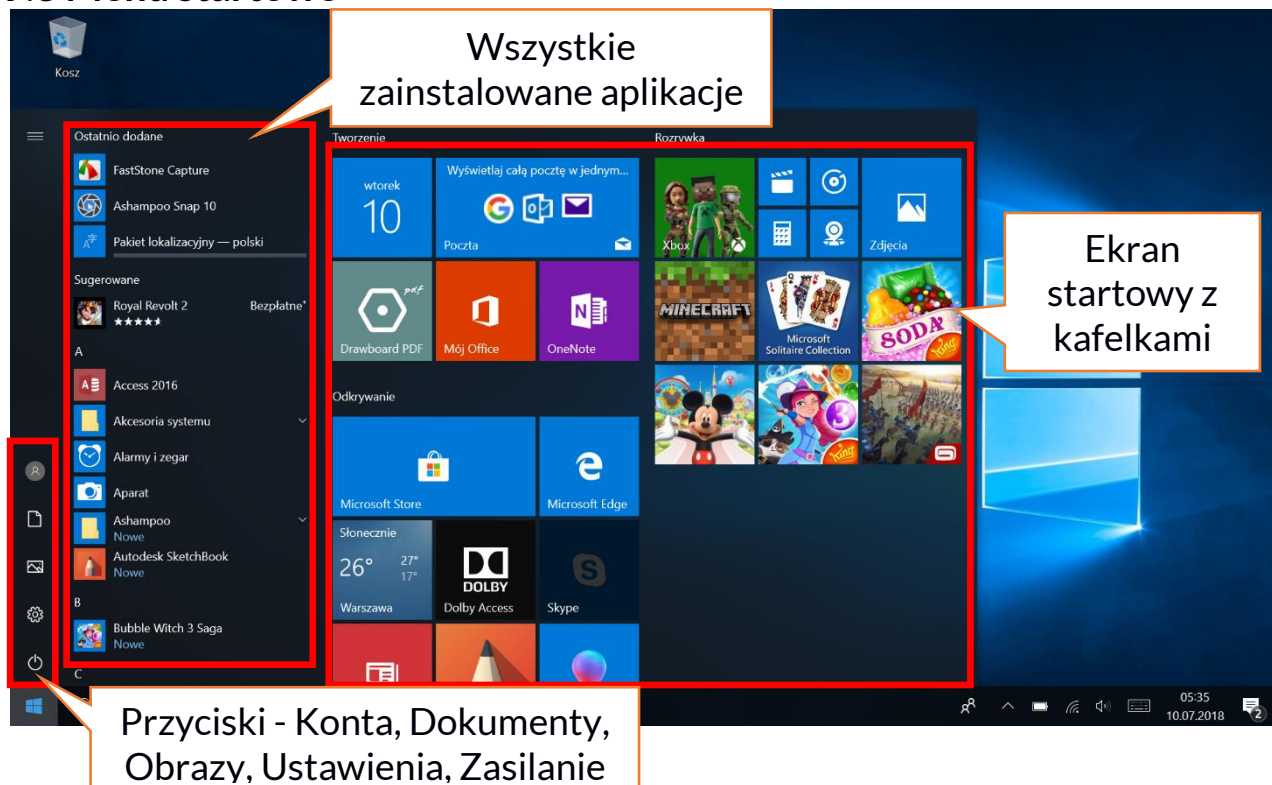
Kosz

Wszystkie zainstalowane aplikacje

Ostatnio dodane
FastStone Capture
Ashampoo Snap 10
Pakiet lokalizacyjny — polski
Sugerowane
Royal Revolt 2
Bezpłatne*
A
Access 2016
Akcesoria systemu
Alarmy i zegar
Aparat
Ashampoo
Nowe
Autodesk SketchBook
Nowe
B
Bubble Witch 3 Saga
Nowe
C

Tworzenie
wtorek
10
Wyświetlaj całą pocztę w jednym...
Poczta
Drawboard PDF
Mój Office
OneNote
Odkrywanie
Microsoft Store
Microsoft Edge
Słonecznie
26°
27°
17°
Warszawa
DOLBY
Dolby Access
Skype

Rozrywka
Xbox
Zdjęcia
MINECRAFT
Microsoft Solitaire Collection
SODA

Ekran startowy z kafelkami

05:35
10.07.2018

Przyciski - Konta, Dokumenty, Obrazy, Ustawienia, Zasilanie